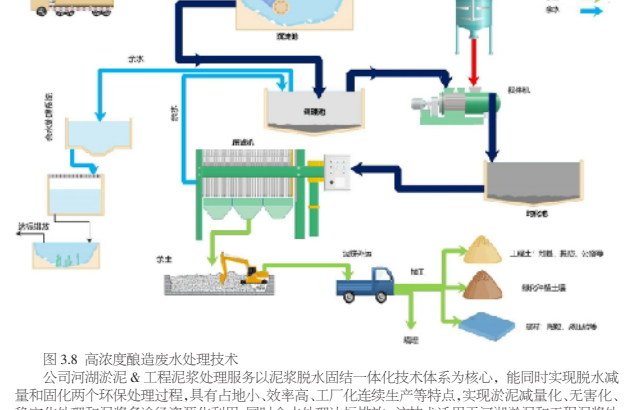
沉淀池

清水

污水

调理池

压滤机

压滤机

干化池

达标排放

泥饼

加工

工程土 沟槽、路基、边坡等

种植土 营养土

建材 陶粒、烧结砖等

填埋

图 3.8 高浓度酿造废水处理技术

公司河湖淤泥 & 工程泥浆处理服务以泥浆脱水固结一体化技术体系为核心，能同时实现脱水减量和固化两个环保处理过程，具有占地小、效率高、工厂化连续生产等特点，实现淤泥减量化、无害化、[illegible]